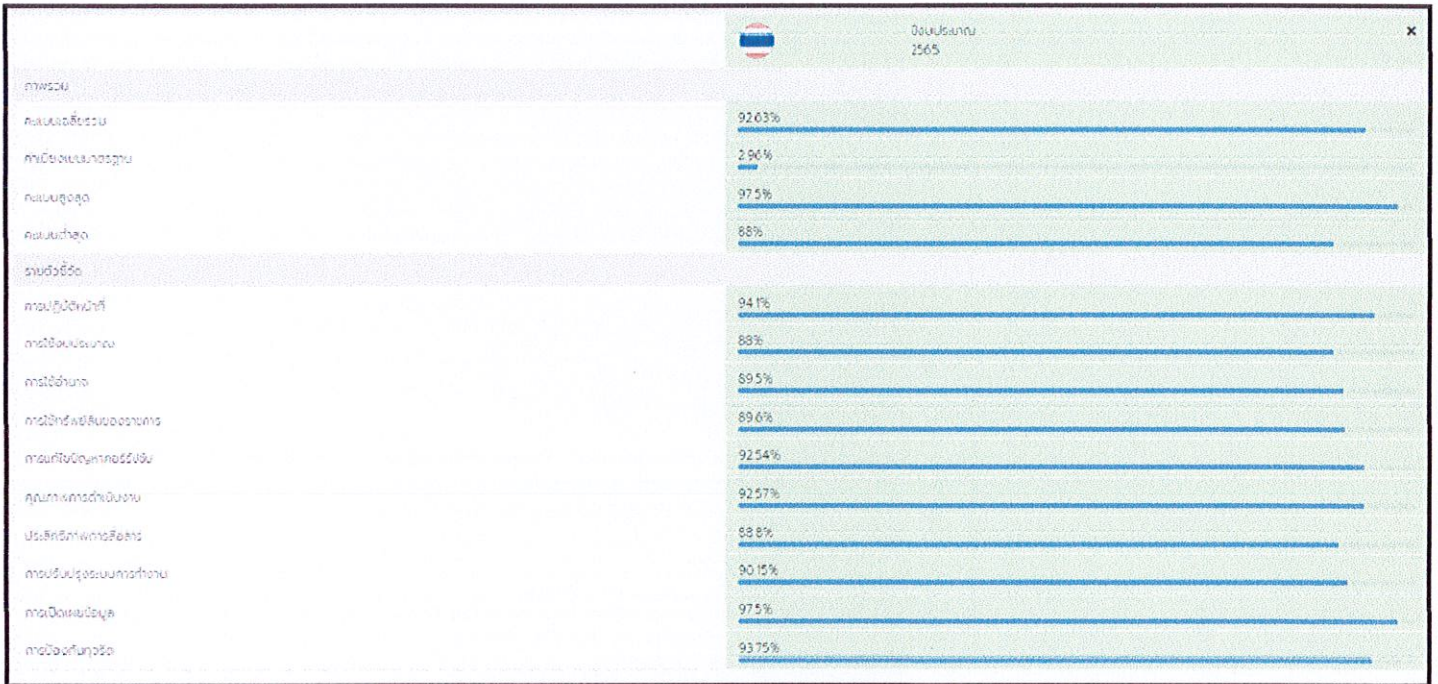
ปีงบประมาณ
2565

×

ภาพรวม

| | |
|---|---|
| คะแนนเฉลี่ยรวม | 92.63% |
| ค่าเบี่ยงเบนมาตรฐาน | 2.96% |
| คะแนนสูงสุด | 97.5% |
| คะแนนต่ำสุด | 88% |

รายตัวชี้วัด

| | |
|---|---|
| การปฏิบัติหน้าที่ | 94.1% |
| การใช้งบประมาณ | 88% |
| การใช้อำนาจ | 89.5% |
| การใช้ทรัพย์สินของราชการ | 89.6% |
| การแก้ไขปัญหาการทุจริต | 92.54% |
| คุณภาพการดำเนินงาน | 92.57% |
| ประสิทธิภาพการสื่อสาร | 88.8% |
| การปรับปรุงระบบการทำงาน | 90.15% |
| การเปิดเผยข้อมูล | 97.5% |
| การป้องกันการทุจริต | 93.75% |